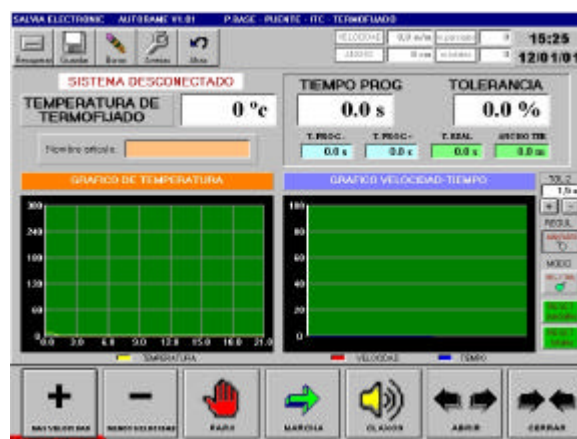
SALVIA ELECTRONIC AUTORAME V1.01 P.BASE - PUENTE - ITC - TERMOFIJADO

Recepcion Guardar Borrar Ajustes Atras

VELOCIDAD 0,0 m/m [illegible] 0
LECTOR 0 mm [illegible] 0

15:25
12/01/01

SISTEMA DESCONECTADO

TEMPERATURA DE TERMOFIJADO
0 °c

Nombre articulo:

TIEMPO PROG
0.0 s

TOLERANCIA
0.0 %

T. PROG.- 0.0 s
T. PROG.+ 0.0 s
T. REAL 0.0 s
ANCHO TER. 0.0 m

GRAFICO DE TEMPERATURA

300
240
180
120
60
0
0.0 3.0 6.0 9.0 12.0 15.0 18.0 21.0

TEMPERATURA

GRAFICO VELOCIDAD-TIEMPO

100
80
60
40
20
0

VELOCIDAD TIEMPO

TOL 2
1,5 s
+ -
REGUL.
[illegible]
MODO
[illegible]
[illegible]
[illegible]

MAS VELOCIDAD
MENOS VELOCIDAD
PARO
MARCHA
CLAXON
ABRIR
CERRAR